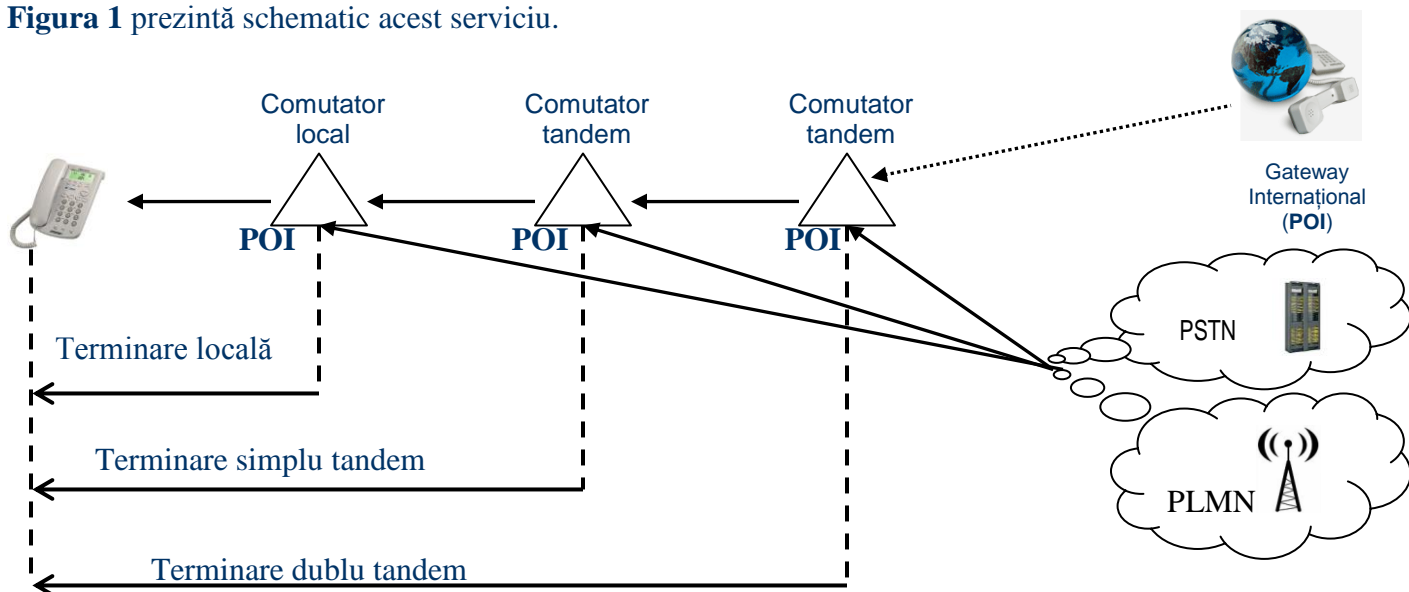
**Figura 1** prezintă schematic acest serviciu.

Comutator local

Comutator tandem

Comutator tandem

Gateway Internațional (**POI**)

POI

POI

POI

PSTN

PLMN

Terminare locală

Terminare simplu tandem

Terminare dublu tandem